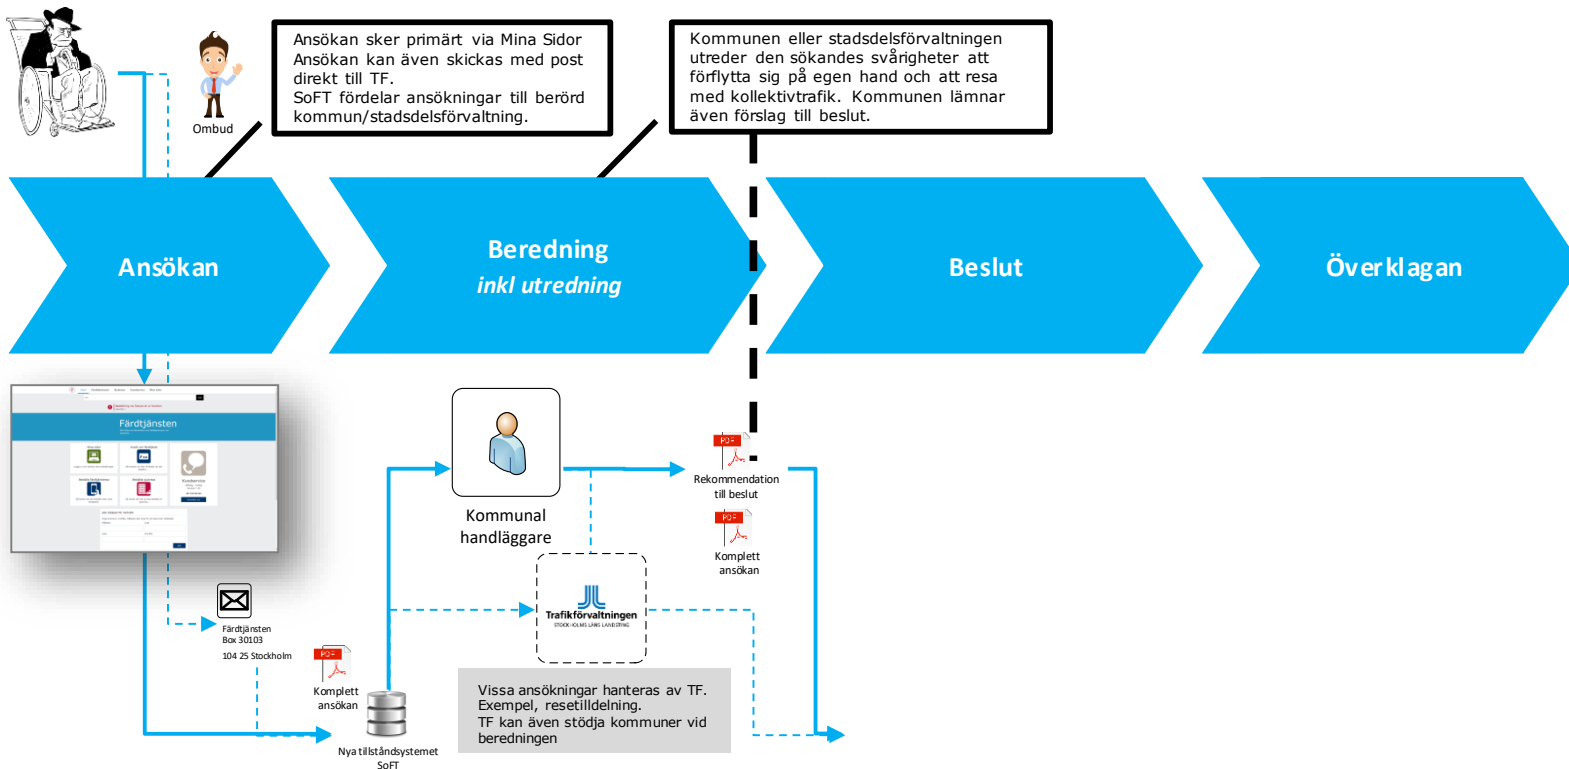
Ombud

Ansökan sker primärt via Mina Sidor
Ansökan kan även skickas med post direkt till TF.
SoFT fördelar ansökningar till berörd kommun/stadsdelsförvaltning.

Kommunen eller stadsdelsförvaltningen utreder den sökandes svårigheter att förflytta sig på egen hand och att resa med kollektivtrafik. Kommunen lämnar även förslag till beslut.

Ansökan

Beredning
*inkl utredning*

Beslut

Överklagan

Färdtjänsten

Kommunal handläggare

PDF
Rekommendation till beslut

PDF
Komplett ansökan

Trafikförvaltningen
STOCKHOLMS LÄNS LANDSTING

Färdtjänsten
Box 30103
104 25 Stockholm

PDF
Komplett ansökan

Nya tillståndsystemet SoFT

Vissa ansökningar hanteras av TF.
Exempel, resetilldelning.
TF kan även stödja kommuner vid beredningen